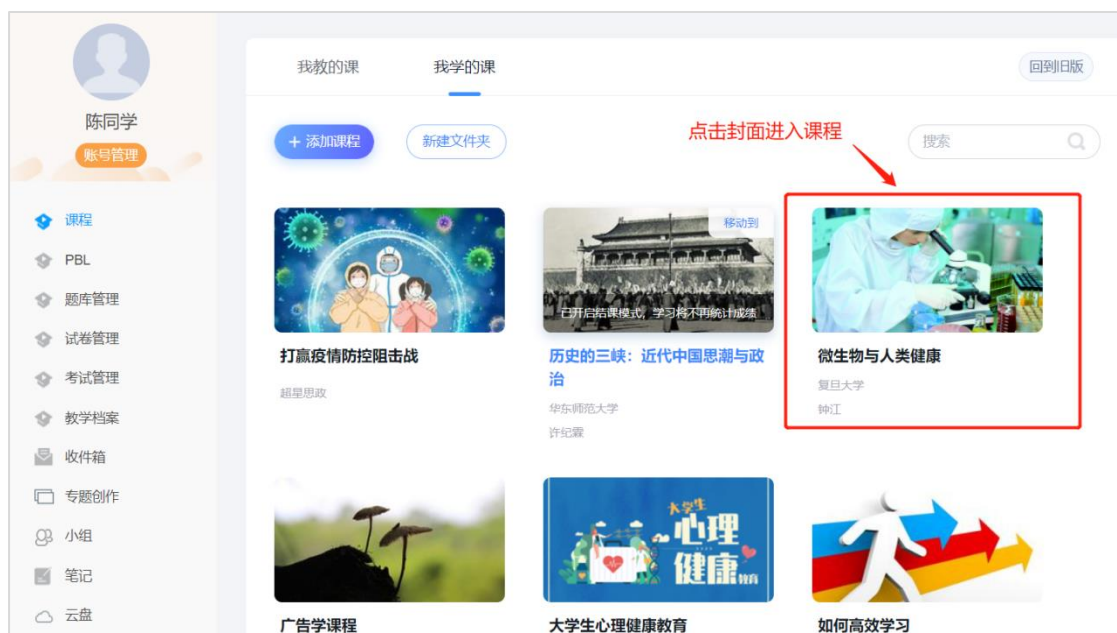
陈同学
账号管理

课程
PBL
题库管理
试卷管理
考试管理
教学档案
收件箱
专题创作
小组
笔记
云盘

我教的课
我学的课
回到旧版

+ 添加课程
新建文件夹
点击封面进入课程
搜索

打赢疫情防控阻击战
超星思政

移动到
已开启结课模式，学习将不再统计成绩
历史的三峡：近代中国思潮与政治
华东师范大学
许纪霖

微生物与人类健康
复旦大学
钟江

广告学课程

大学生 心理 健康 教育
大学生心理健康教育

如何高效学习